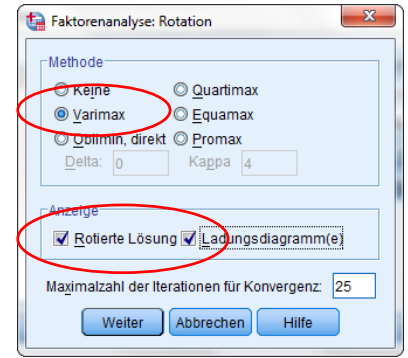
Faktorenanalyse: Rotation

Methode
Keine
Quartimax
Varimax
Equamax
Oblimin, direkt
Promax
Delta: 0
Kappa 4

Anzeige
Rotierte Lösung
Ladungsdiagramm(e)

Maximalzahl der Iterationen für Konvergenz: 25

Weiter
Abbrechen
Hilfe